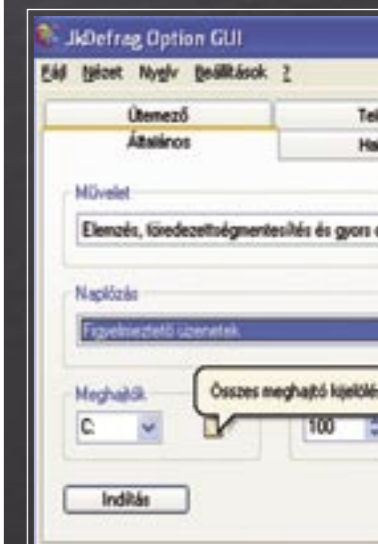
JkDefrag Option GUI

Fájl Nézet Nyelv Beállítások ?

Ütemező

Tel

Általános

Ha

Művelet

Elemzés, töredezettségmentesítés és gyors c

Naplózás

Figyelmeztető üzenetek

Meghajtók

C:

Összes meghajtó kijelölé

100

Indítás